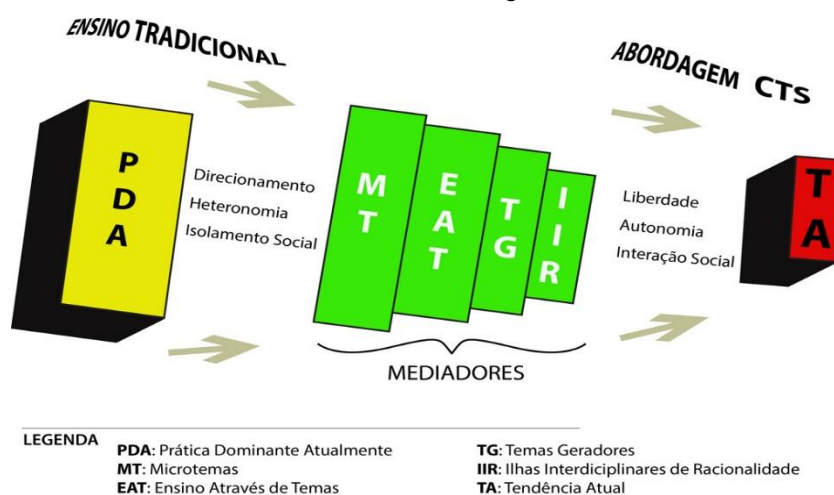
ENSINO TRADICIONAL

ABORDAGEM CTS

P
D
A

Direcionamento
Heteronomia
Isolamento Social

M
T

E
A
T

T
G

I
I
R

Liberdade
Autonomia
Interação Social

T
A

MEDIADORES

LEGENDA
PDA: Prática Dominante Atualmente
MT: Microtemas
EAT: Ensino Através de Temas
TG: Temas Geradores
IIR: Ilhas Interdiciplinares de Racionalidade
TA: Tendência Atual